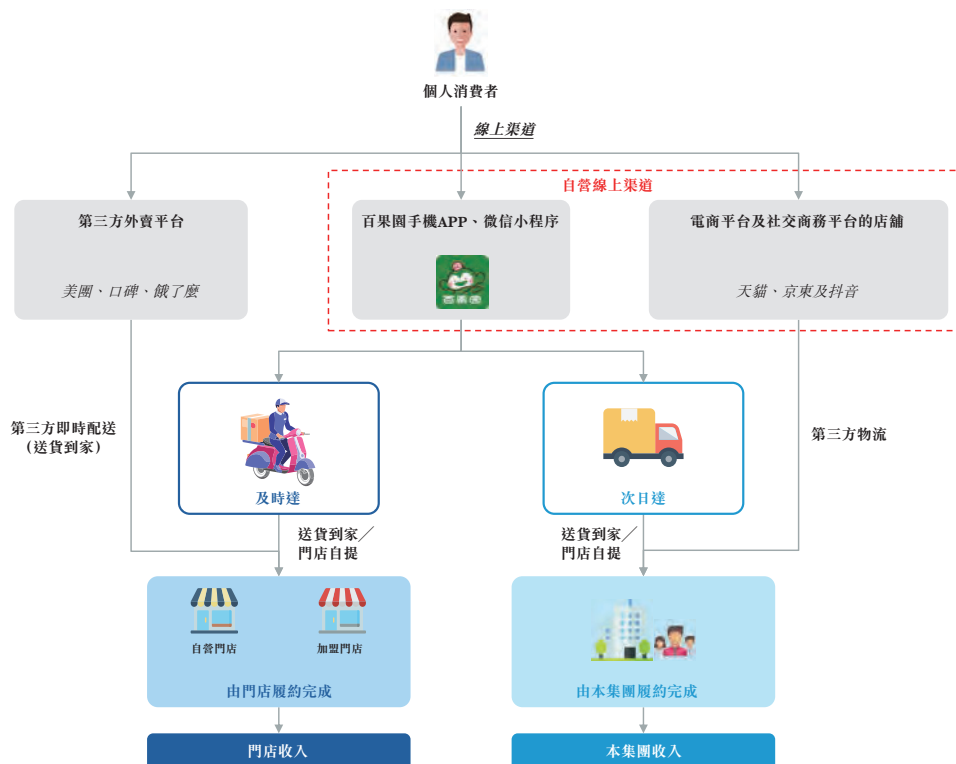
個人消費者

線上渠道

自營線上渠道

第三方外賣平台

美團、口碑、餓了麼

百果園手機APP、微信小程序

百果園

電商平台及社交商務平台的店舖

天貓、京東及抖音

第三方即時配送（送貨到家）

及時達

次日達

第三方物流

送貨到家／門店自提

送貨到家／門店自提

自營門店

加盟門店

由門店履約完成

由本集團履約完成

門店收入

本集團收入